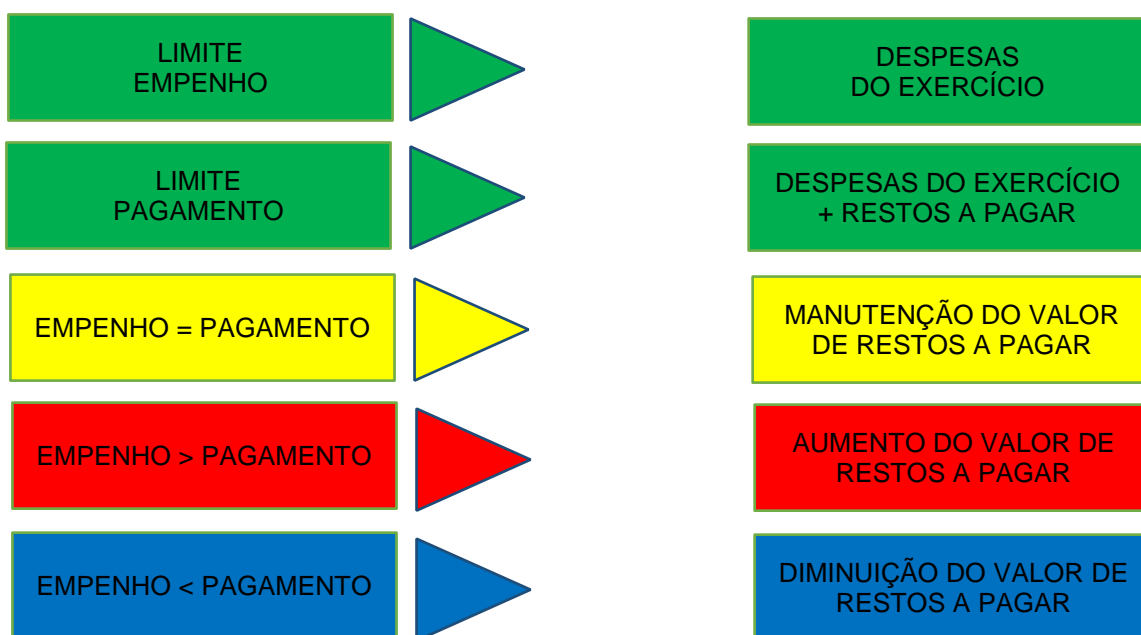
LIMITE EMPENHO

DESPESAS DO EXERCÍCIO

LIMITE PAGAMENTO

DESPESAS DO EXERCÍCIO + RESTOS A PAGAR

EMPENHO = PAGAMENTO

MANUTENÇÃO DO VALOR DE RESTOS A PAGAR

EMPENHO > PAGAMENTO

AUMENTO DO VALOR DE RESTOS A PAGAR

EMPENHO < PAGAMENTO

DIMINUIÇÃO DO VALOR DE RESTOS A PAGAR